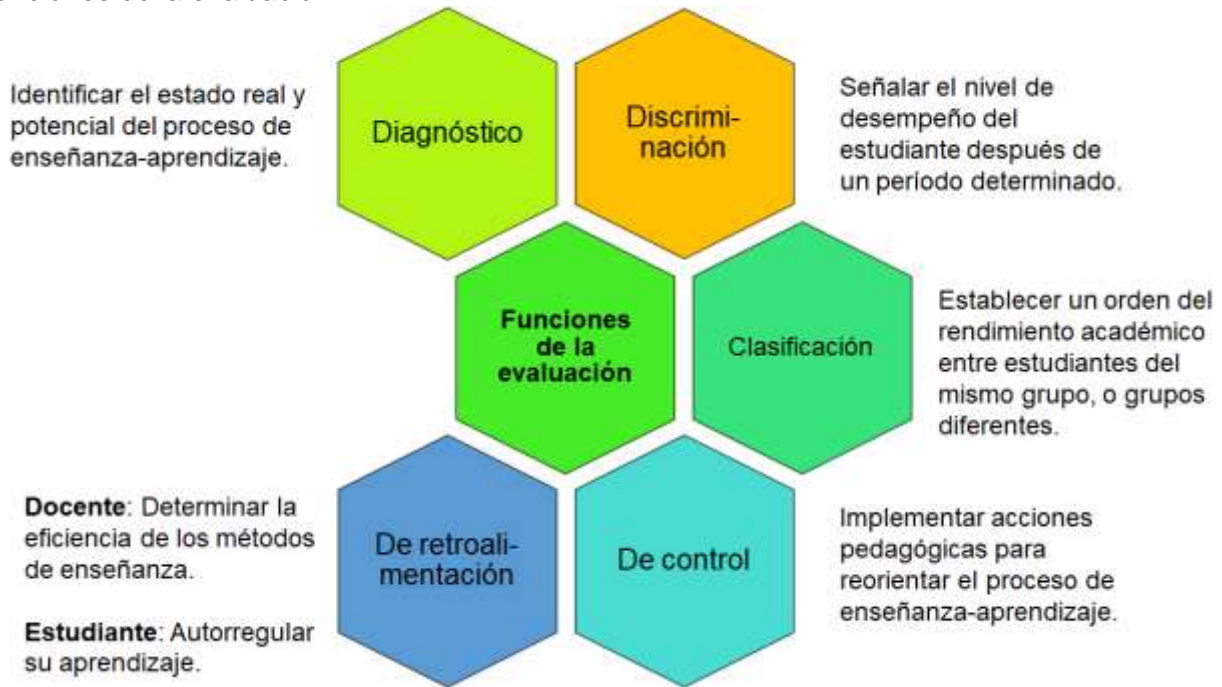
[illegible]

Identificar el estado real y potencial del proceso de enseñanza-aprendizaje.

Diagnóstico

Discriminación

Señalar el nivel de desempeño del estudiante después de un período determinado.

Funciones de la evaluación

Clasificación

Establecer un orden del rendimiento académico entre estudiantes del mismo grupo, o grupos diferentes.

**Docente**: Determinar la eficiencia de los métodos de enseñanza.

**Estudiante**: Autorregular su aprendizaje.

De retroalimentación

De control

Implementar acciones pedagógicas para reorientar el proceso de enseñanza-aprendizaje.